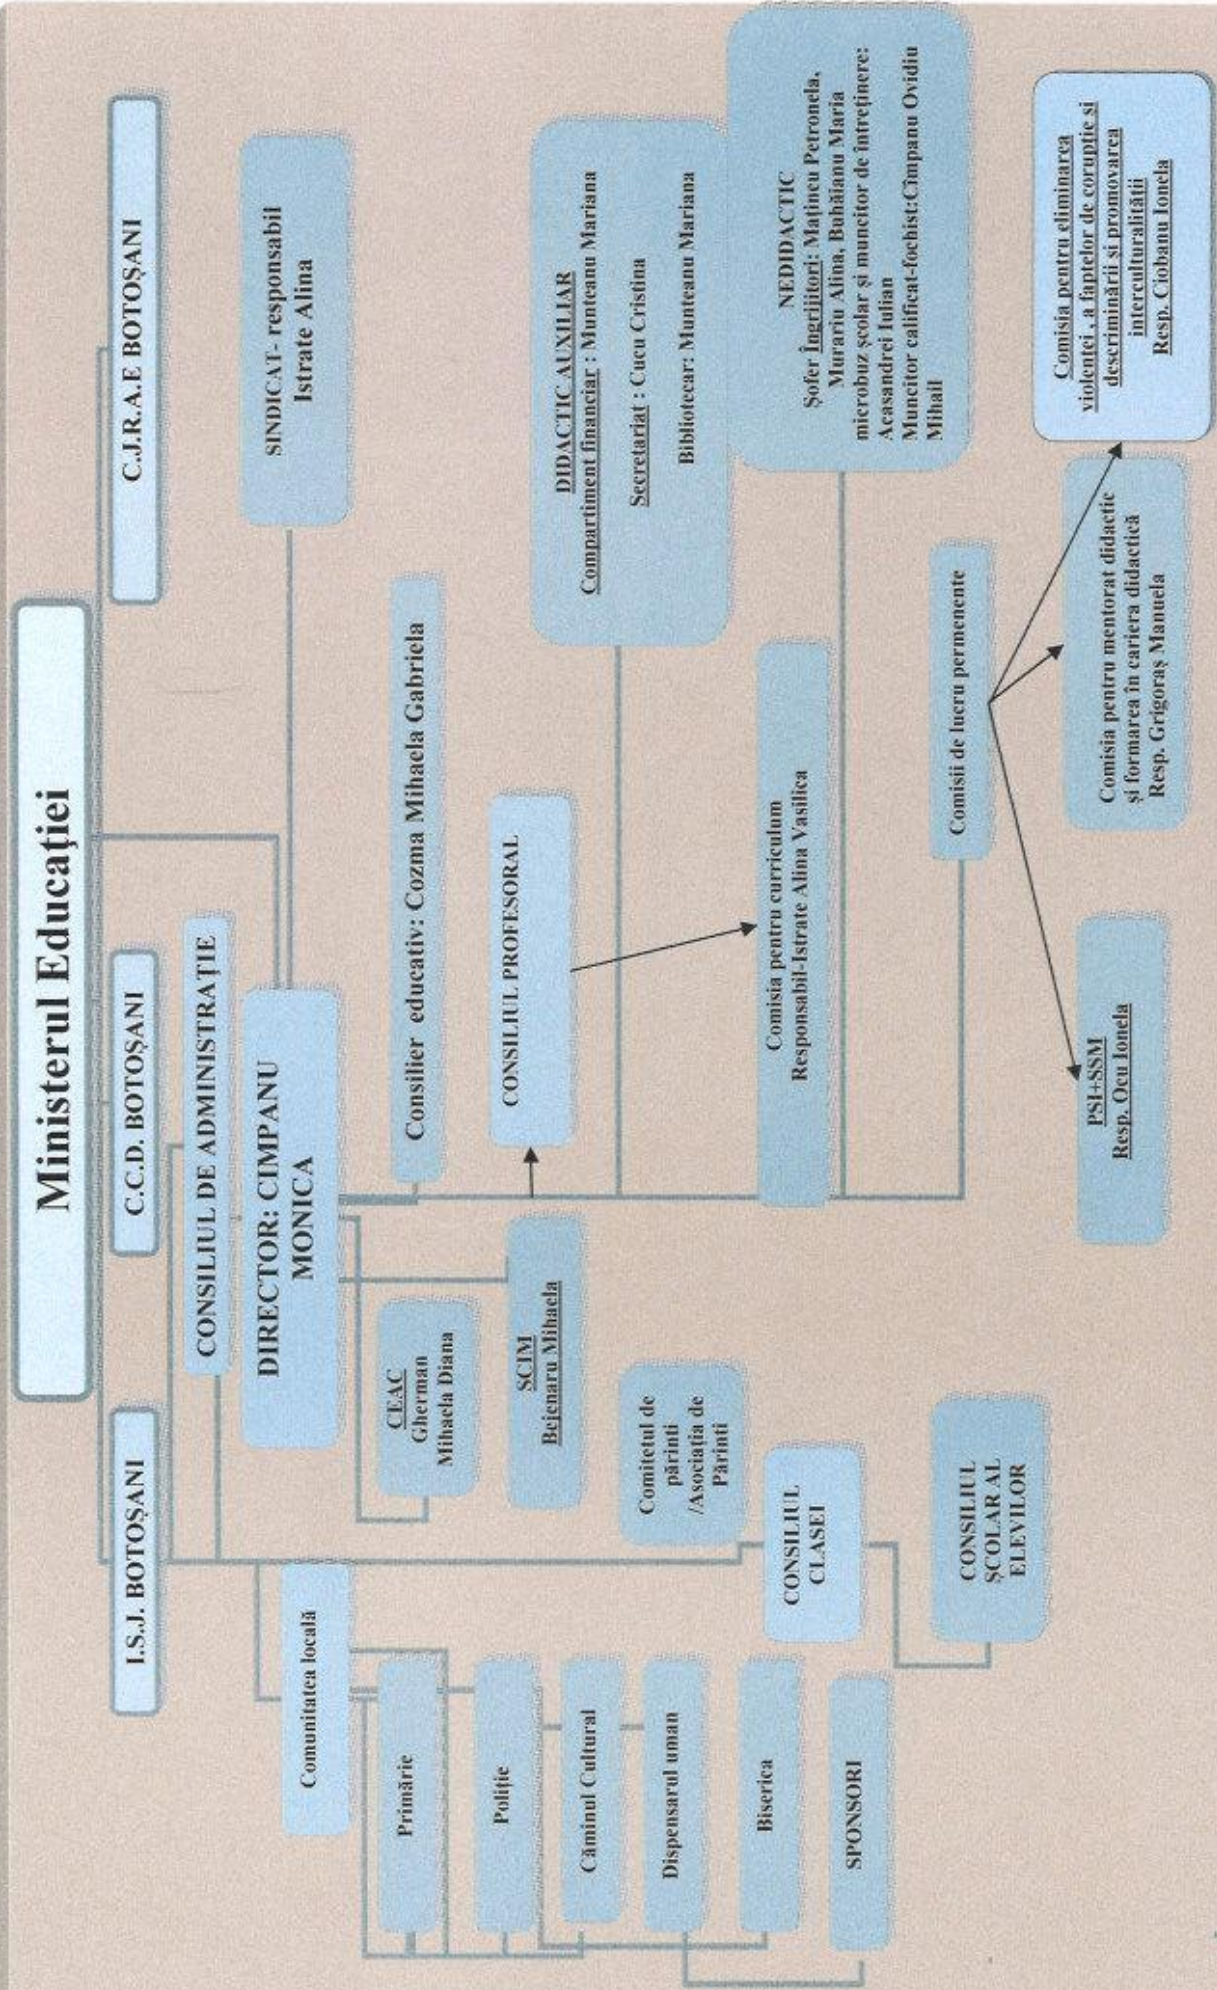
Ministerul Educației

I.S.J. BOTOȘANI

C.C.D. BOTOȘANI

C.J.R.A.E BOTOȘANI

CONSILIUL DE ADMINISTRAȚIE

DIRECTOR: CIMPANU MONICA

SINDICAT- responsabil Istrate Alina

Consilier educativ: Cozma Mihaela Gabriela

CONSILIUL PROFESORAL

DIDACTIC AUXILIAR
Compartiment financiar : Munteanu Mariana
Secretariat : Cucu Cristina
Bibliotecar: Munteanu Mariana

NEDIDACTIC
Șofer Îngrijitori: Mațineu Petronela, Murariu Alina, Bahăianu Maria microbuz școlar și muncitor de întreținere: Acasandrei Iulian
Muncitor calificat-fochist:Cimpanu Ovidiu Mihail

Comisia pentru curriculum
Responsabil-Istrate Alina Vasilica

Comisii de lucru permenente

Comisia pentru eliminarea violenței , a faptelor de corupție și descriminării și promovarea interculturalității
Resp. Ciobanu Ionela

Comisia pentru mentorat didactic și formarea în cariera didactică
Resp. Grigoraș Manuela

PSI+SSM
Resp. Ocu Ionela

SCIM
Bejenaru Mihaela

CEAC
Gherman Mihaela Diana

Comitetul de părinți /Asociația de Părinți

CONSILIUL CLASEI

CONSILIUL ȘCOLAR AL ELEVILOR

Comunitatea locală

Primărie

Poliție

Căminul Cultural

Dispensarul uman

Biserica

SPONSORI